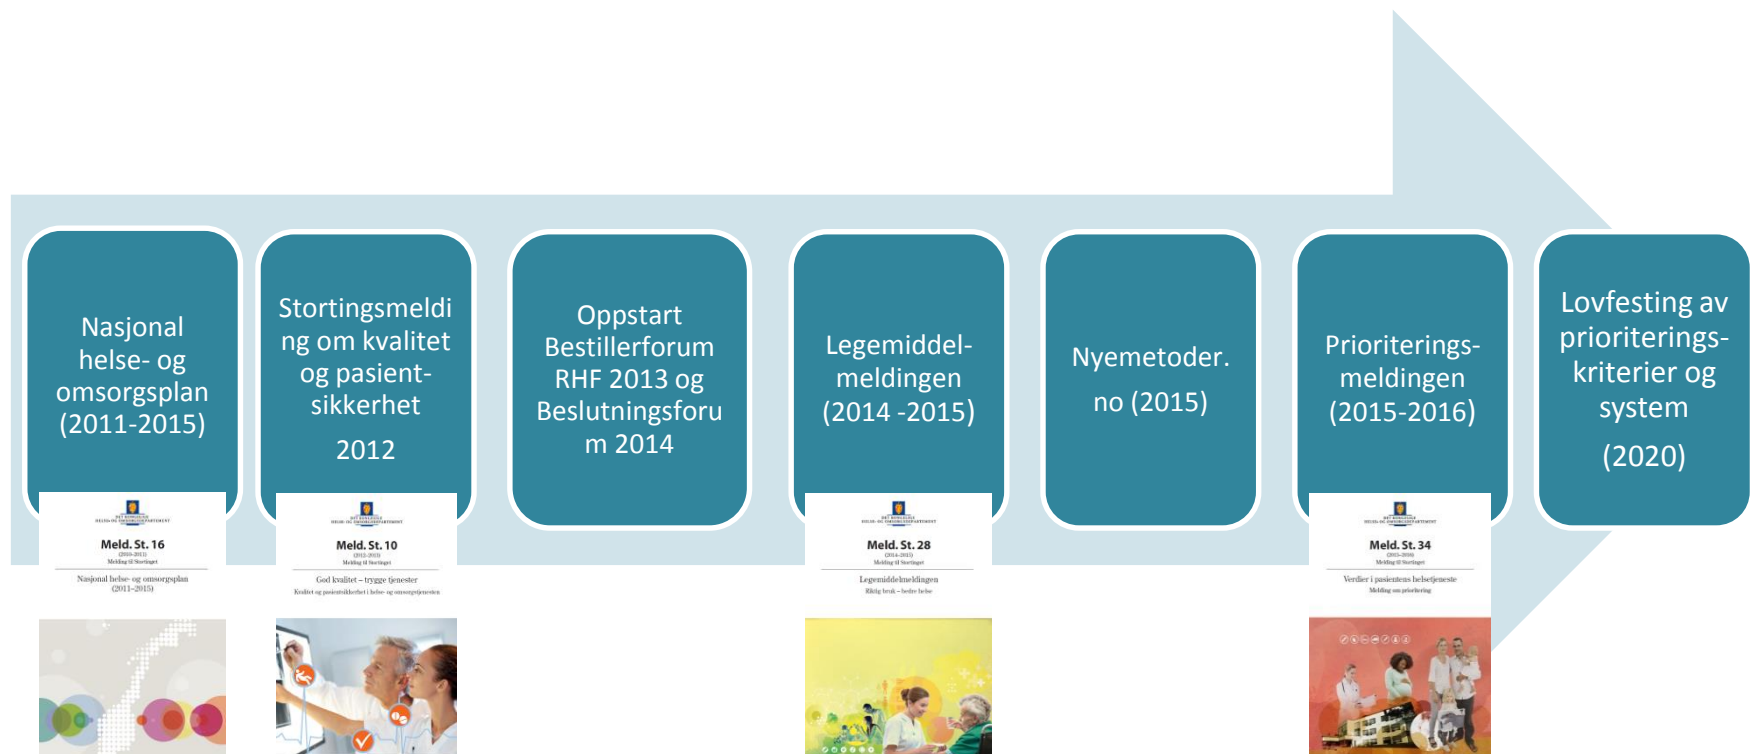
Nasjonal helse- og omsorgsplan (2011-2015)

Stortingsmelding om kvalitet og pasientsikkerhet

2012

Oppstart Bestillerforum RHF 2013 og Beslutningsforum 2014

Legemiddelmeldingen (2014 -2015)

Nyemetoder.no (2015)

Prioriteringsmeldingen (2015-2016)

Lovfesting av prioriteringskriterier og system

(2020)

DET KONGELIGE HELSE- OG OMSORGSDEPARTEMENT

Meld. St. 16

(2010–2011)

Melding til Stortinget

Nasjonal helse- og omsorgsplan (2011–2015)

DET KONGELIGE HELSE- OG OMSORGSDEPARTEMENT

Meld. St. 10

(2012–2013)

Melding til Stortinget

God kvalitet – trygge tjenester

Kvalitet og pasientsikkerhet i helse- og omsorgstjenesten

DET KONGELIGE HELSE- OG OMSORGSDEPARTEMENT

Meld. St. 28

(2014–2015)

Melding til Stortinget

Legemiddelmeldingen

Riktig bruk – bedre helse

DET KONGELIGE HELSE- OG OMSORGSDEPARTEMENT

Meld. St. 34

(2015–2016)

Melding til Stortinget

Verdier i pasientens helsetjeneste

Melding om prioritering